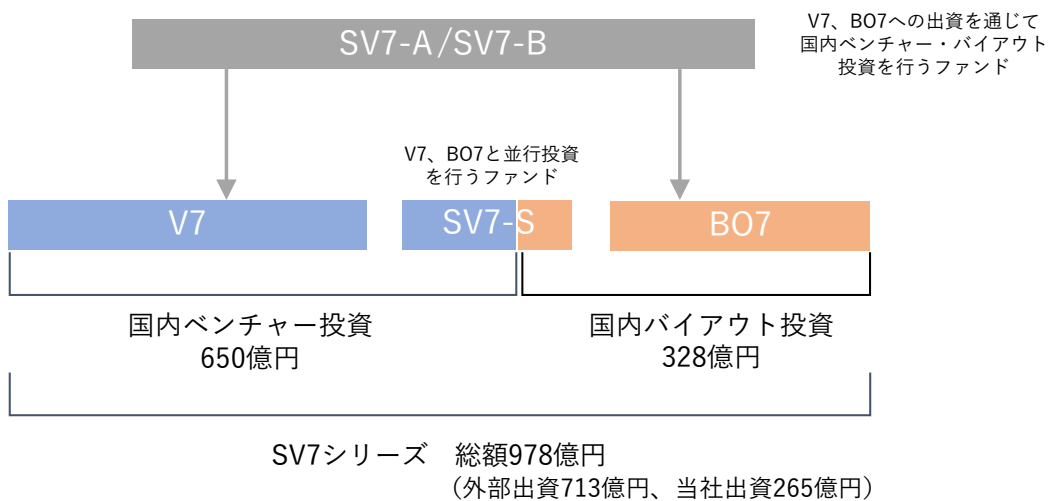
SV7-A/SV7-B

V7、BO7への出資を通じて国内ベンチャー・バイアウト投資を行うファンド

V7、BO7と並行投資を行うファンド

V7

SV7-S

BO7

国内ベンチャー投資
650億円

国内バイアウト投資
328億円

SV7シリーズ　総額978億円
（外部出資713億円、当社出資265億円）